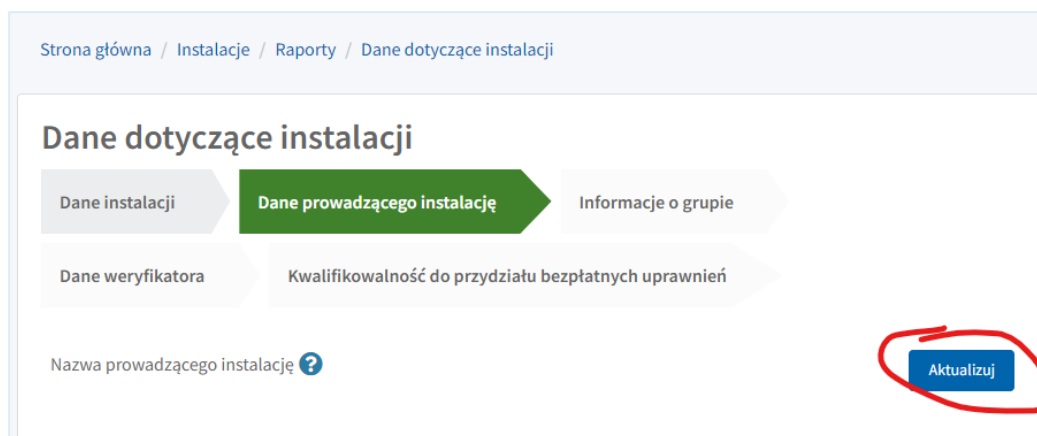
Strona główna / Instalacje / Raporty / Dane dotyczące instalacji

Dane dotyczące instalacji

Dane instalacji
Dane prowadzącego instalację
Informacje o grupie
Dane weryfikatora
Kwalifikowalność do przydziału bezpłatnych uprawnień

Nazwa prowadzącego instalację ?

Aktualizuj